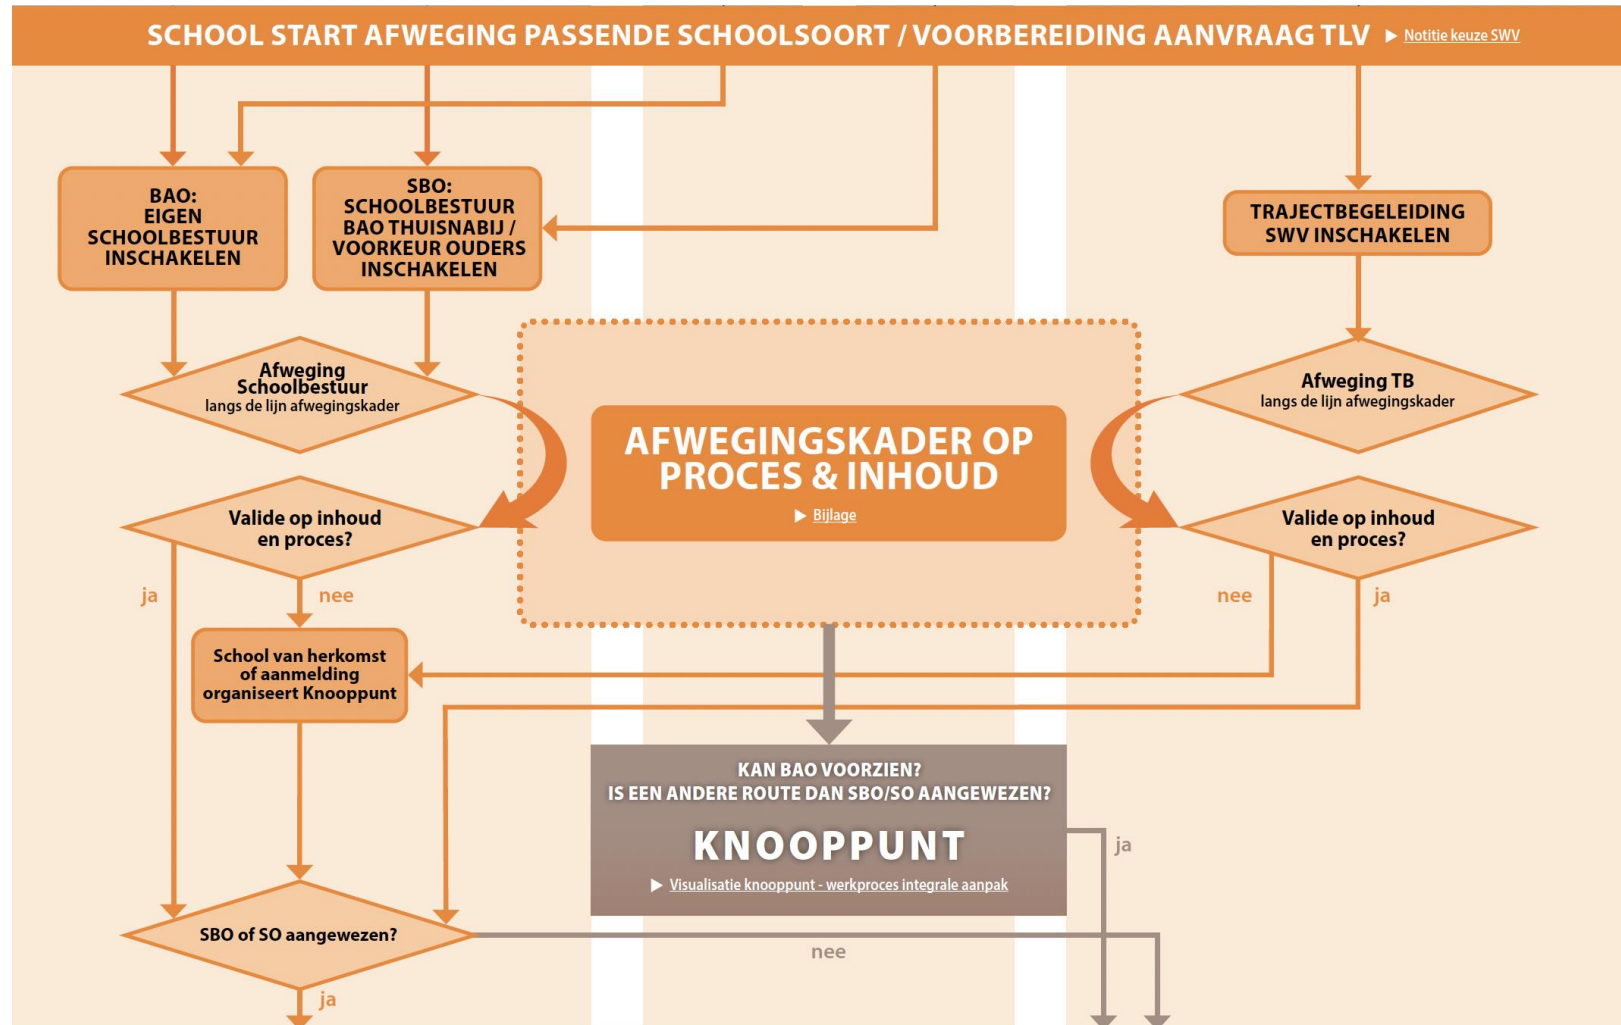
SCHOOL START AFWEGING PASSENDE SCHOOLSOORT / VOORBEREIDING AANVRAAG TLV ▶ Notitie keuze SWV

BAO: EIGEN SCHOOLBESTUUR INSCHAKELEN

SBO: SCHOOLBESTUUR BAO THUISNABIJ / VOORKEUR OUDERS INSCHAKELEN

TRAJECTBEGELEIDING SWV INSCHAKELEN

Afweging Schoolbestuur
langs de lijn afwegingskader

Afweging TB
langs de lijn afwegingskader

AFWEGINGSKADER OP PROCES & INHOUD
▶ Bijlage

Valide op inhoud en proces?

Valide op inhoud en proces?

ja

nee

nee

ja

School van herkomst of aanmelding organiseert Knooppunt

KAN BAO VOORZIEN?
IS EEN ANDERE ROUTE DAN SBO/SO AANGEWEZEN?

KNOOPPUNT

▶ Visualisatie knooppunt - werkproces integrale aanpak

ja

SBO of SO aangewezen?

nee

ja